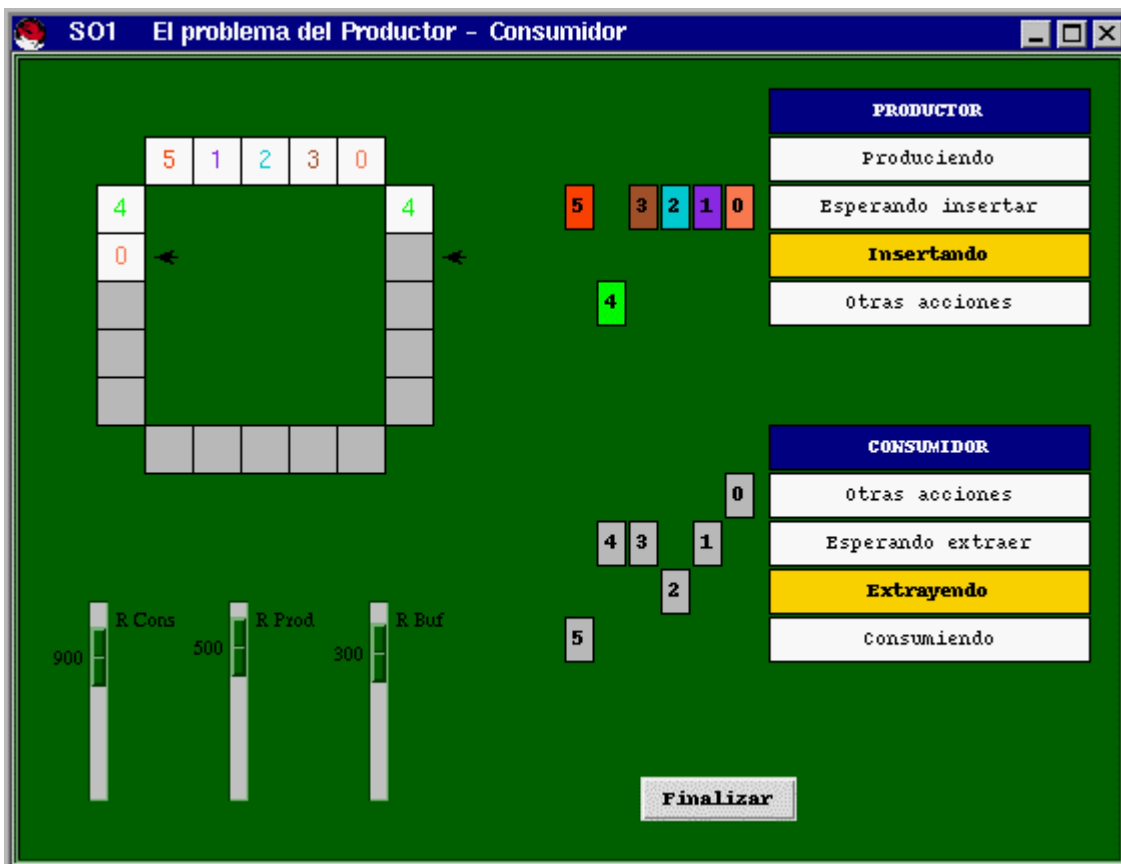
SO1 El problema del Productor - Consumidor

5 1 2 3 0
4 4
0

PRODUCTOR
Produciendo
Esperando insertar
Insertando
Otras acciones

5 3 2 1 0
4

CONSUMIDOR
Otras acciones
Esperando extraer
Extrayendo
Consumiendo

0
4 3 1
2
5

R Cons 900
R Prod 500
R Buf 300

Finalizar